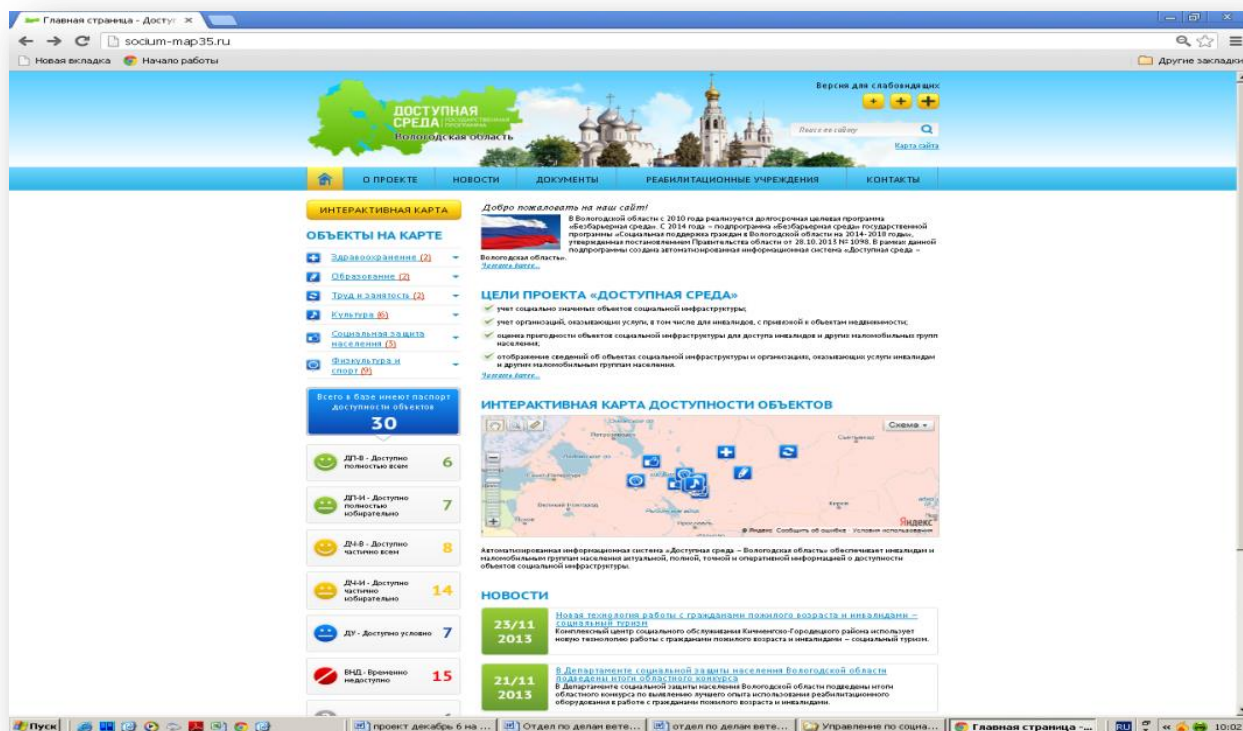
Главная страница - Досту ×

socium-map35.ru

Новая вкладка Начало работы

Другие закладки

ДОСТУПНАЯ СРЕДА

Вологодская область

Версия для слабовидящих

Поиск по сайту

Карта сайта

О ПРОЕКТЕ НОВОСТИ ДОКУМЕНТЫ РЕАБИЛИТАЦИОННЫЕ УЧРЕЖДЕНИЯ КОНТАКТЫ

ИНТЕРАКТИВНАЯ КАРТА

ОБЪЕКТЫ НА КАРТЕ

Здравоохранение (2)

Образование (2)

Труд и занятость (2)

Культура (6)

Социальная защита населения (3)

Физкультура и спорт (9)

Всего в базе имеют паспорт доступности объектов

30

ДП-В - Доступно полностью всем 6

ДП-И - Доступно полностью избирательно 7

ДЧ-В - Доступно частично всем 8

ДЧ-И - Доступно частично избирательно 14

ДУ - Доступно условно 7

ВНД - Временно недоступно 15

Добро пожаловать на наш сайт!

В Вологодской области с 2010 года реализуется долгосрочная целевая программа «Безбарьерная среда». С 2014 года – подпрограмма «Безбарьерная среда» государственной программы «Социальная поддержка граждан в Вологодской области на 2014-2018 годы», утвержденная постановлением Правительства области от 28.10.2013 № 1098. В рамках данной подпрограммы создана автоматизированная информационная система «Доступная среда – Вологодская область».

Читать далее...

ЦЕЛИ ПРОЕКТА «ДОСТУПНАЯ СРЕДА»

учет социально значимых объектов социальной инфраструктуры;

учет организаций, оказывающих услуги, в том числе для инвалидов, с привязкой к объектам недвижимости;

оценка пригодности объектов социальной инфраструктуры для доступа инвалидов и других маломобильных групп населения;

отображение сведений об объектах социальной инфраструктуры и организациях, оказывающих услуги инвалидам и другим маломобильным группам населения.

Читать далее...

ИНТЕРАКТИВНАЯ КАРТА ДОСТУПНОСТИ ОБЪЕКТОВ

Схема

Петрозаводск

Сыктывкар

Санкт-Петербург

Великий Новгород

Ярославль

Киров

Яндекс

© Яндекс Сообщить об ошибке Условия использования

Автоматизированная информационная система «Доступная среда – Вологодская область» обеспечивает инвалидам и маломобильным группам населения актуальной, полной, точной и оперативной информацией о доступности объектов социальной инфраструктуры.

НОВОСТИ

23/11 2013

Новая технология работы с гражданами пожилого возраста и инвалидами – социальный туризм

Комплексный центр социального обслуживания Кичменгско-Городецкого района использует новую технологию работы с гражданами пожилого возраста и инвалидами – социальный туризм.

21/11 2013

В Департаменте социальной защиты населения Вологодской области подведены итоги областного конкурса

В Департаменте социальной защиты населения Вологодской области подведены итоги областного конкурса по выявлению лучшего опыта использования реабилитационного оборудования в работе с гражданами пожилого возраста и инвалидами.

Пуск

проект декабрь 6 на ... Отдел по делам вете... отдел по делам вете... Управление по социа... Главная страница -...

RU 10:02